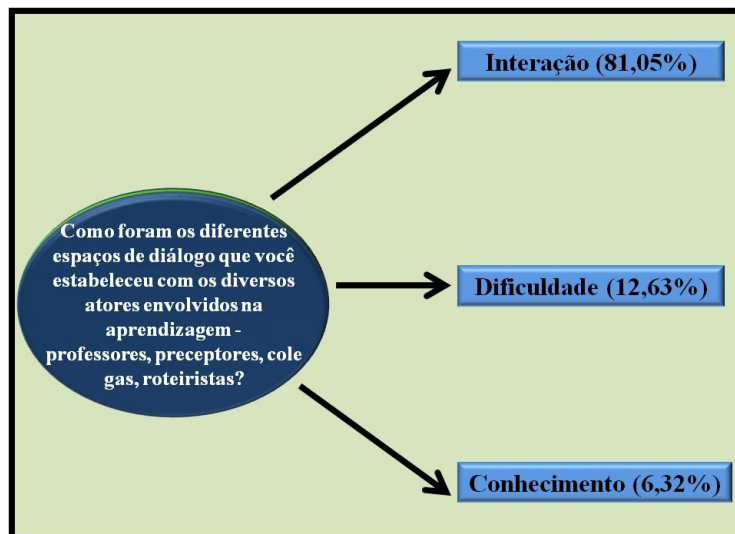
Como foram os diferentes espaços de diálogo que você estabeleceu com os diversos atores envolvidos na aprendizagem - professores, preceptores, cole gas, roteiristas?

Interação (81,05%)

Dificuldade (12,63%)

Conhecimento (6,32%)